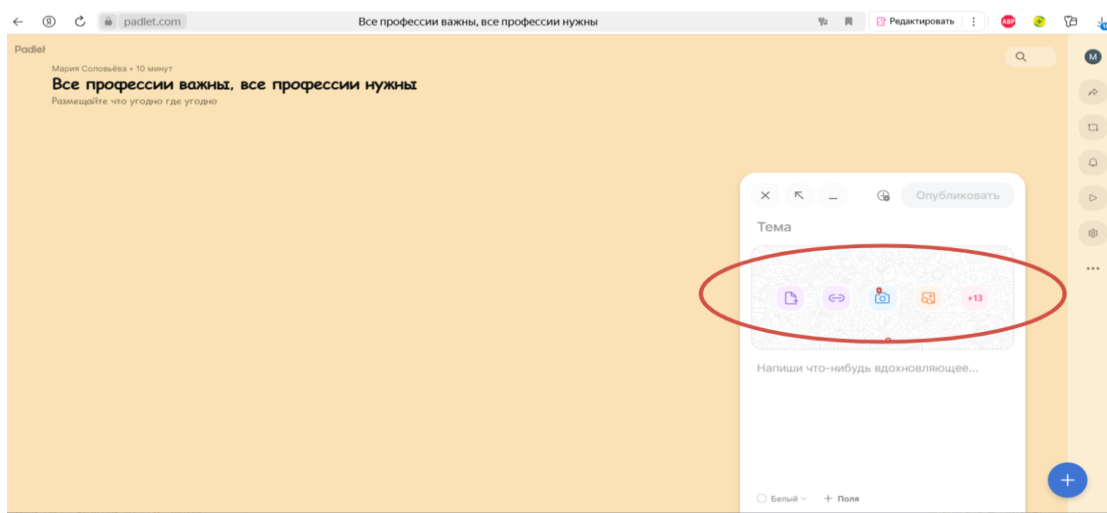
padlet.com
Все профессии важны, все профессии нужны
Редактировать
ABP

Padlet
Мария Соловьёва • 10 минут
Все профессии важны, все профессии нужны
Размещайте что угодно где угодно

M

Опубликовать
Тема
+13
Напиши что-нибудь вдохновляющее...
Белый
+ Поля